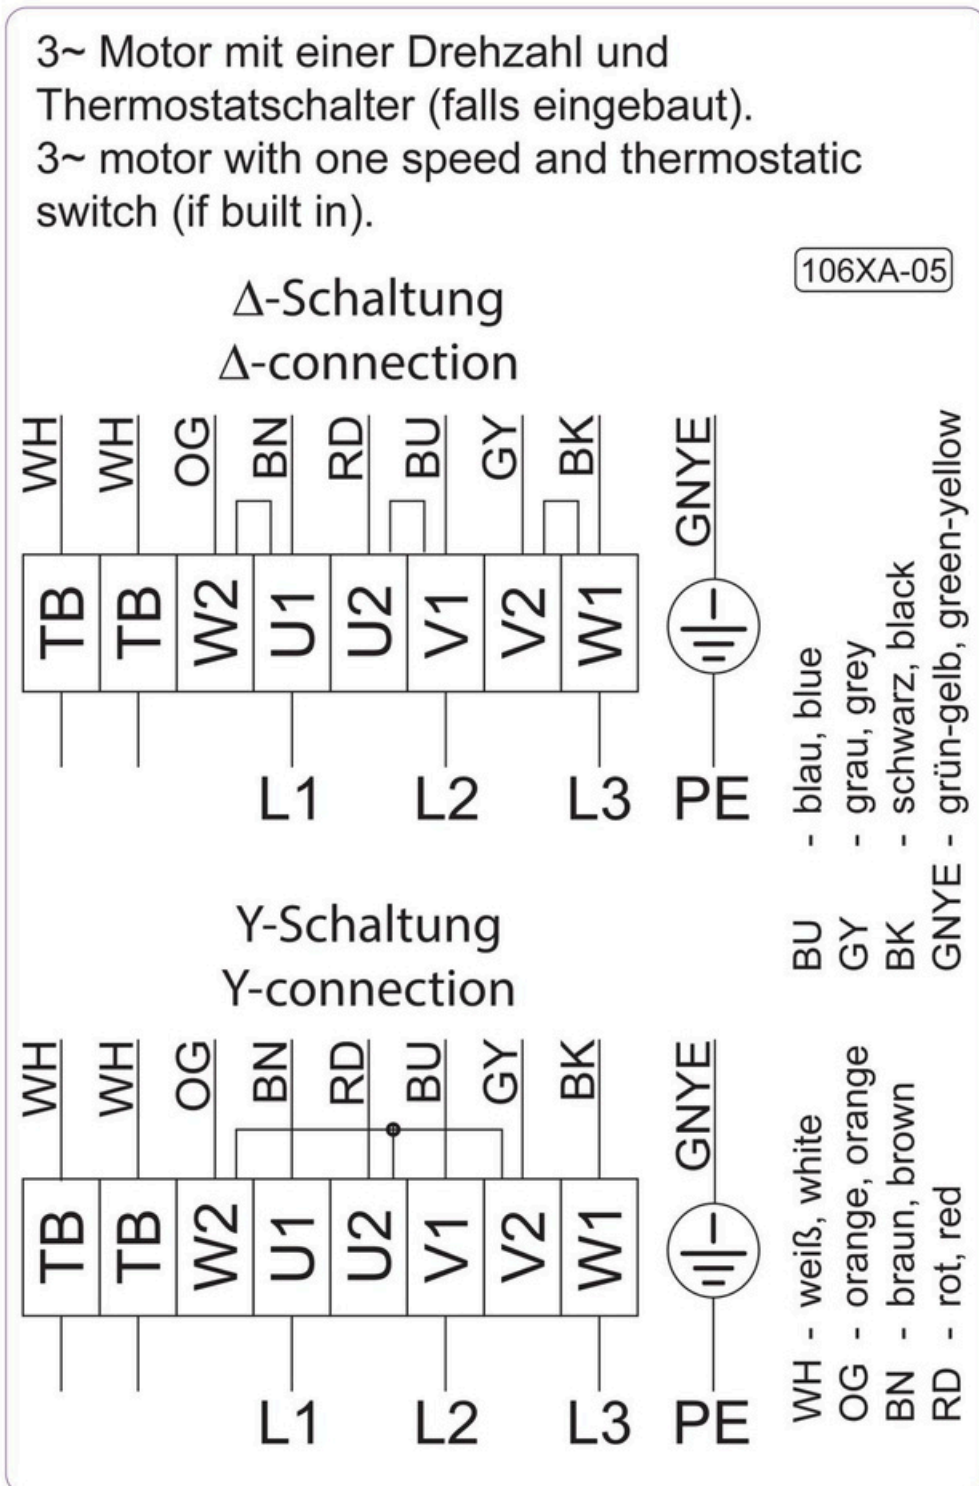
3~ Motor mit einer Drehzahl und Thermostatschalter (falls eingebaut).
3~ motor with one speed and thermostatic switch (if built in).

106XA-05

Δ-Schaltung
Δ-connection

WH WH OG BN RD BU GY BK GNYE

TB TB W2 U1 U2 V1 V2 W1

L1 L2 L3 PE

Y-Schaltung
Y-connection

WH WH OG BN RD BU GY BK GNYE

TB TB W2 U1 U2 V1 V2 W1

L1 L2 L3 PE

WH - weiß, white
OG - orange, orange
BN - braun, brown
RD - rot, red
BU - blau, blue
GY - grau, grey
BK - schwarz, black
GNYE - grün-gelb, green-yellow